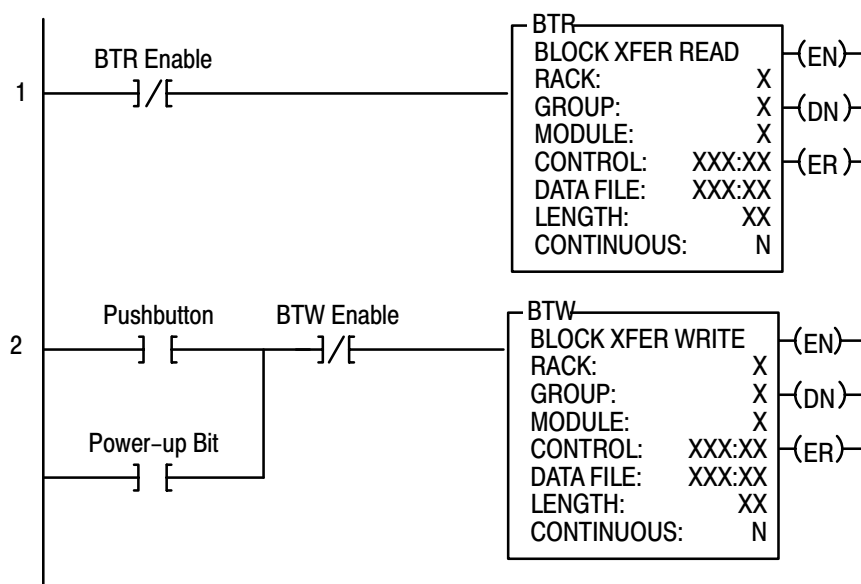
1

BTR Enable

BTR
BLOCK XFER READ
RACK: X
GROUP: X
MODULE: X
CONTROL: XXX:XX
DATA FILE: XXX:XX
LENGTH: XX
CONTINUOUS: N

(EN)
(DN)
(ER)

2

Pushbutton

BTW Enable

Power-up Bit

BTW
BLOCK XFER WRITE
RACK: X
GROUP: X
MODULE: X
CONTROL: XXX:XX
DATA FILE: XXX:XX
LENGTH: XX
CONTINUOUS: N

(EN)
(DN)
(ER)